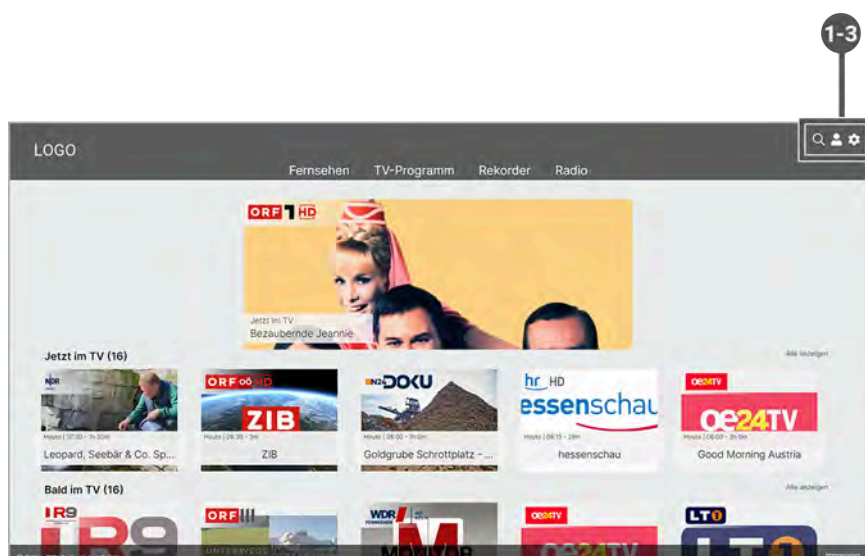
1-3

LOGO

Fernsehen TV-Programm Rekorder Radio

ORF 1 HD

Jetzt im TV
Bezaubernde Jeannie

Jetzt im TV (16)

Alle anzeigen

NDR
Heute | 07:30 - 1h 30m
Leopard, Seebär & Co. Sp...

ORF 2 HD
ZIB
Heute | 08:30 - 3m
ZIB

N24 DOKU
Heute | 08:00 - 1h 0m
Goldgrube Schrottplatz - ...

hr HD
hessenschau
Heute | 08:15 - 29m
hessenschau

oe24TV
oe24TV
Heute | 08:00 - 2h 0m
Good Morning Austria

Bald im TV (16)

Alle anzeigen

R9
ORF III
WDR
oe24TV
LT1